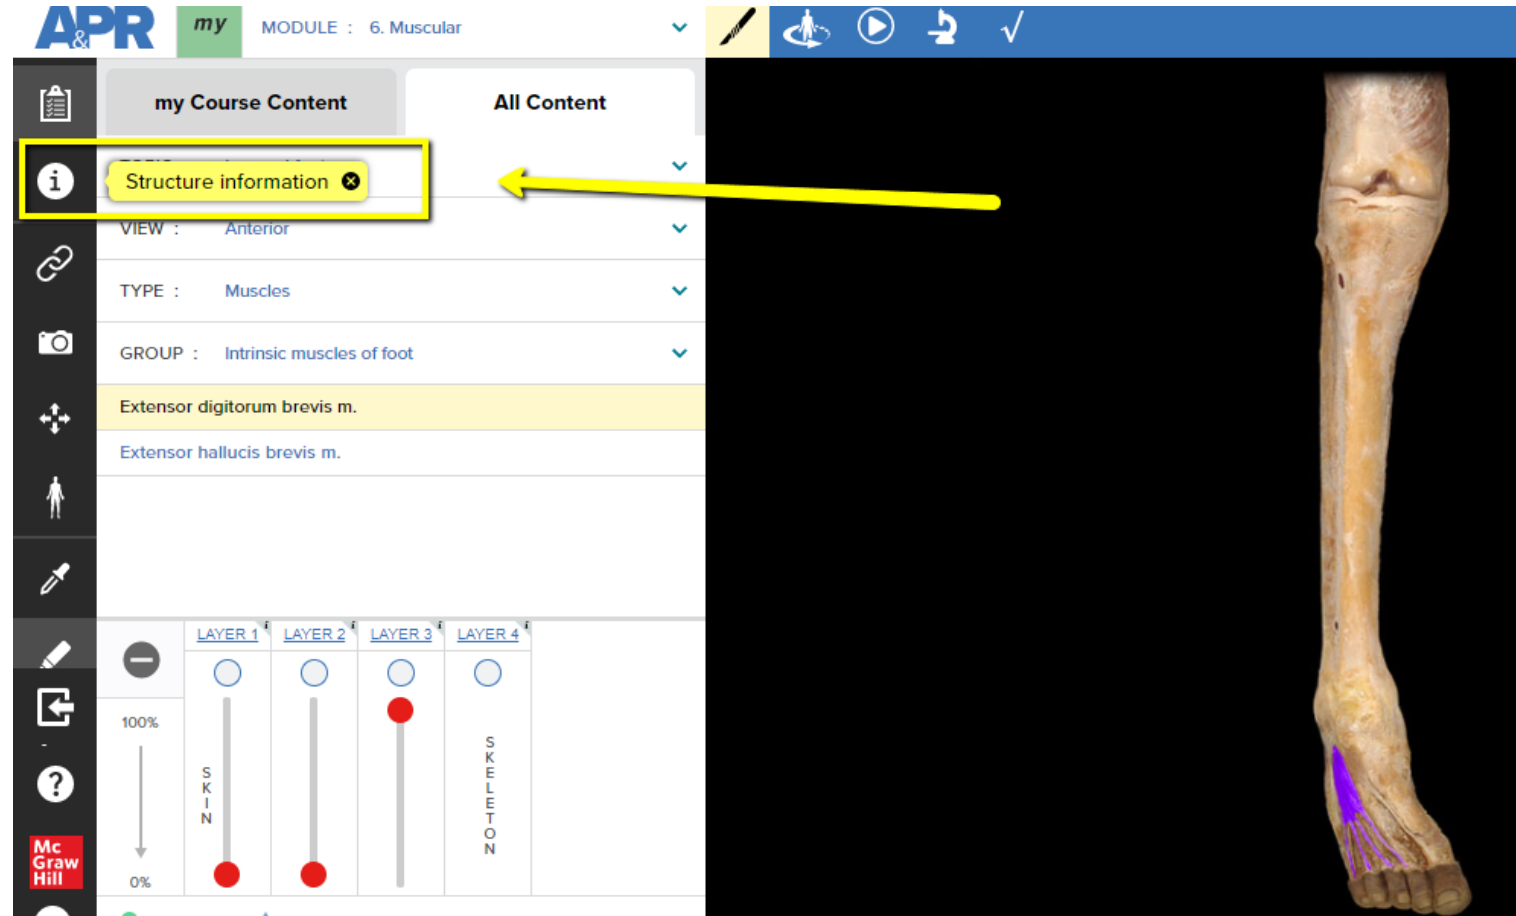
A&PR my MODULE : 6. Muscular

my Course Content

All Content

Structure information

VIEW : Anterior

TYPE : Muscles

GROUP : Intrinsic muscles of foot

Extensor digitorum brevis m.

Extensor hallucis brevis m.

LAYER 1 LAYER 2 LAYER 3 LAYER 4

100%

0%

SKIN

SKELETON

Mc Graw Hill